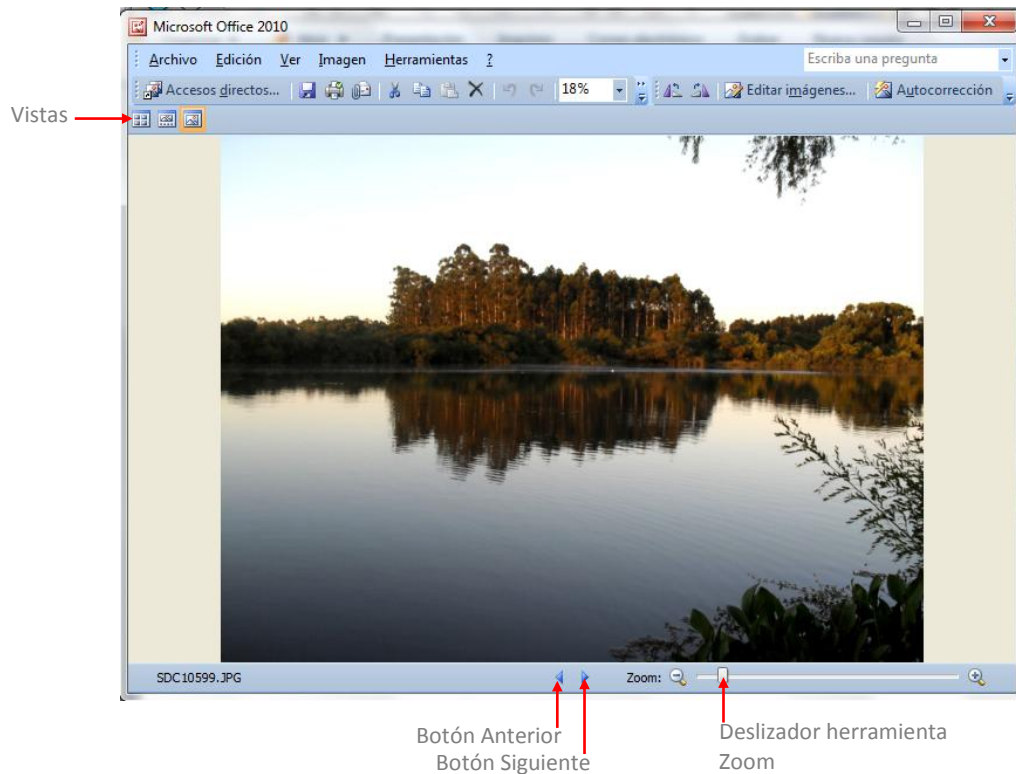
Microsoft Office 2010

Archivo Edición Ver Imagen Herramientas ?

Escriba una pregunta

Accesos directos... 18% Editar imágenes... Autocorrección

Vistas

SDC10599.JPG

Zoom:

Botón Anterior
Botón Siguiente

Deslizador herramienta Zoom